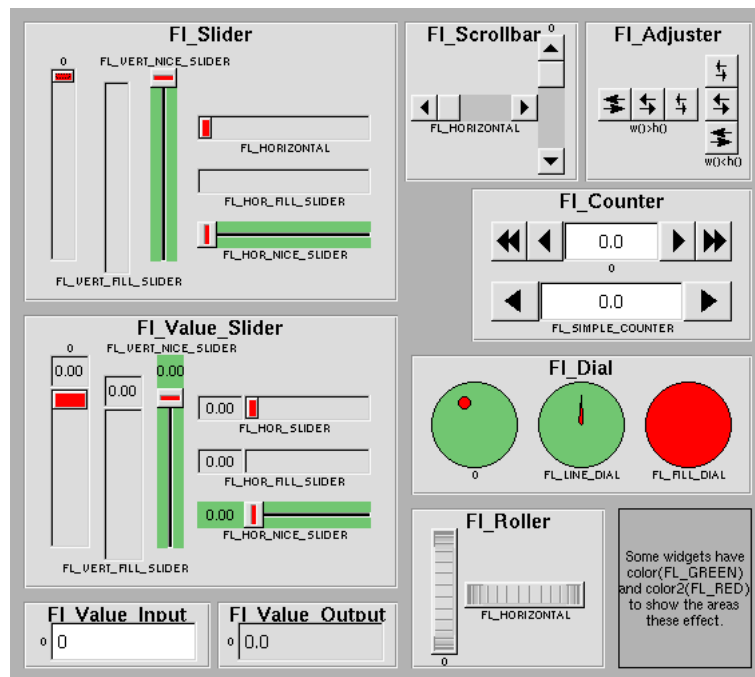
Fl_Slider

0

FL_VERT_NICE_SLIDER

FL_HORIZONTAL

FL_HOR_FILL_SLIDER

FL_HOR_NICE_SLIDER

FL_VERT_FILL_SLIDER

Fl_Scrollbar

0

FL_HORIZONTAL

Fl_Adjuster

w()>h()

w()<h()

Fl_Counter

0.0

0

0.0

FL_SIMPLE_COUNTER

Fl_Value_Slider

0

FL_VERT_NICE_SLIDER

0.00

0.00

0.00

0.00

FL_HOR_SLIDER

0.00

FL_HOR_FILL_SLIDER

0.00

FL_HOR_NICE_SLIDER

FL_VERT_FILL_SLIDER

Fl_Dial

0

FL_LINE_DIAL

FL_FILL_DIAL

Fl_Roller

FL_HORIZONTAL

0

Some widgets have color(FL_GREEN) and color2(FL_RED) to show the areas these effect.

Fl_Value_Input

0 0

Fl_Value_Output

0 0.0